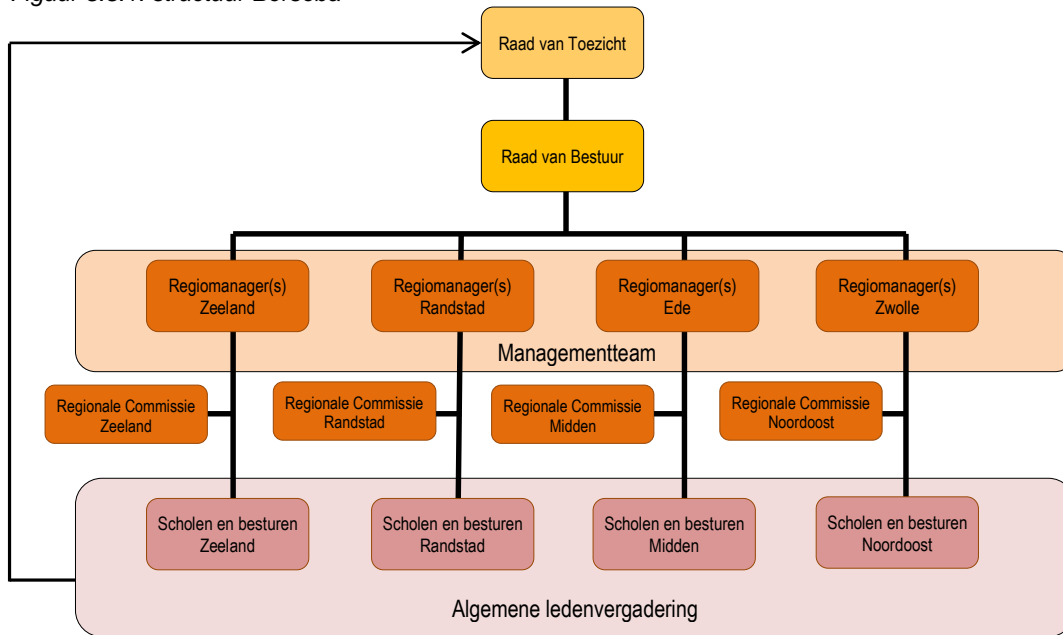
Figuur 3.3.1: structuur Driestar

Raad van Toezicht

Raad van Bestuur

Regiomanager(s) Zeeland

Regiomanager(s) Randstad

Regiomanager(s) Ede

Regiomanager(s) Zwolle

Managementteam

Regionale Commissie Zeeland

Regionale Commissie Randstad

Regionale Commissie Midden

Regionale Commissie Noordoost

Scholen en besturen Zeeland

Scholen en besturen Randstad

Scholen en besturen Midden

Scholen en besturen Noordoost

Algemene ledenvergadering